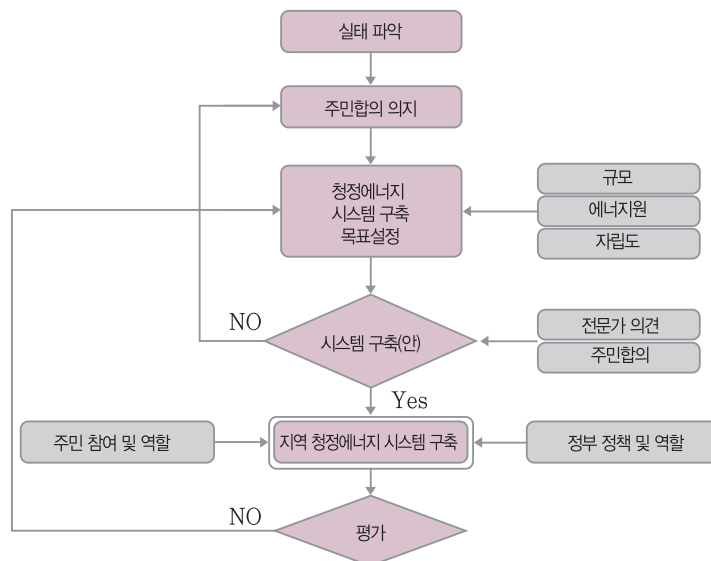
실태 파악

주민합의 의지

청정에너지 시스템 구축 목표설정

규모

에너지원

자립도

NO

시스템 구축(안)

전문가 의견

주민합의

Yes

주민 참여 및 역할

지역 청정에너지 시스템 구축

정부 정책 및 역할

NO

평가